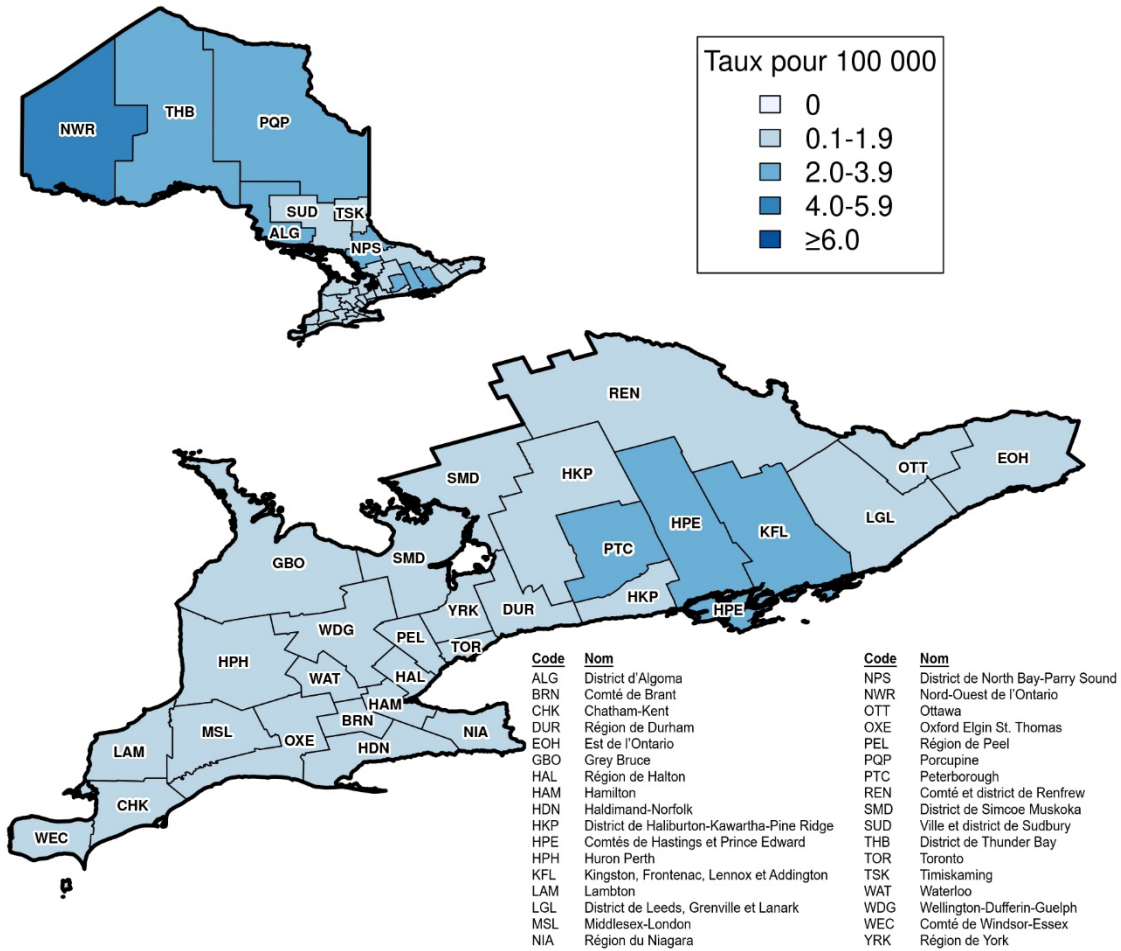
Taux pour 100 000
0
0.1-1.9
2.0-3.9
4.0-5.9
≥6.0

NWR
THB
PQP
SUD
TSK
ALG
NPS

REN
OTT
EOH
SMD
HKP
HPE
KFL
LGL
PTC
GBO
SMD
YRK
DUR
HKP
HPE
WDG
PEL
TOR
HPH
WAT
HAL
HAM
MSL
OXE
BRN
NIA
HDN
LAM
CHK
WEC

| Code | Nom |
|---|---|
| ALG | District d'Algoma |
| BRN | Comté de Brant |
| CHK | Chatham-Kent |
| DUR | Région de Durham |
| EOH | Est de l'Ontario |
| GBO | Grey Bruce |
| HAL | Région de Halton |
| HAM | Hamilton |
| HDN | Haldimand-Norfolk |
| HKP | District de Haliburton-Kawartha-Pine Ridge |
| HPE | Comtés de Hastings et Prince Edward |
| HPH | Huron Perth |
| KFL | Kingston, Frontenac, Lennox et Addington |
| LAM | Lambton |
| LGL | District de Leeds, Grenville et Lanark |
| MSL | Middlesex-London |
| NIA | Région du Niagara |

| Code | Nom |
|---|---|
| NPS | District de North Bay-Parry Sound |
| NWR | Nord-Ouest de l'Ontario |
| OTT | Ottawa |
| OXE | Oxford Elgin St. Thomas |
| PEL | Région de Peel |
| PQP | Porcupine |
| PTC | Peterborough |
| REN | Comté et district de Renfrew |
| SMD | District de Simcoe Muskoka |
| SUD | Ville et district de Sudbury |
| THB | District de Thunder Bay |
| TOR | Toronto |
| TSK | Timiskaming |
| WAT | Waterloo |
| WDG | Wellington-Dufferin-Guelph |
| WEC | Comté de Windsor-Essex |
| YRK | Région de York |